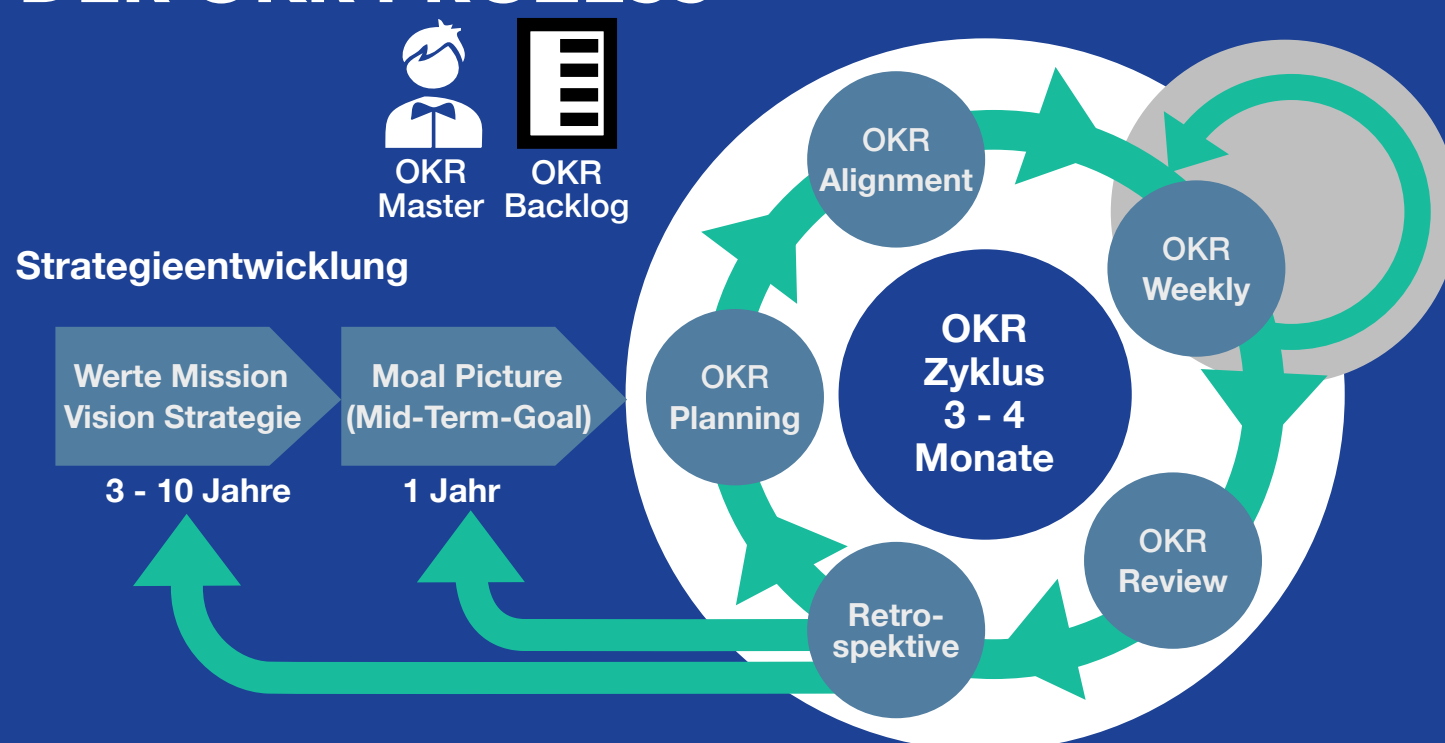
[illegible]

OKR Master

OKR Backlog

Strategieentwicklung

Werte Mission Vision Strategie

3 - 10 Jahre

Moal Picture (Mid-Term-Goal)

1 Jahr

OKR Alignment

OKR Weekly

OKR Planning

OKR Zyklus 3 - 4 Monate

OKR Review

Retro-spektive